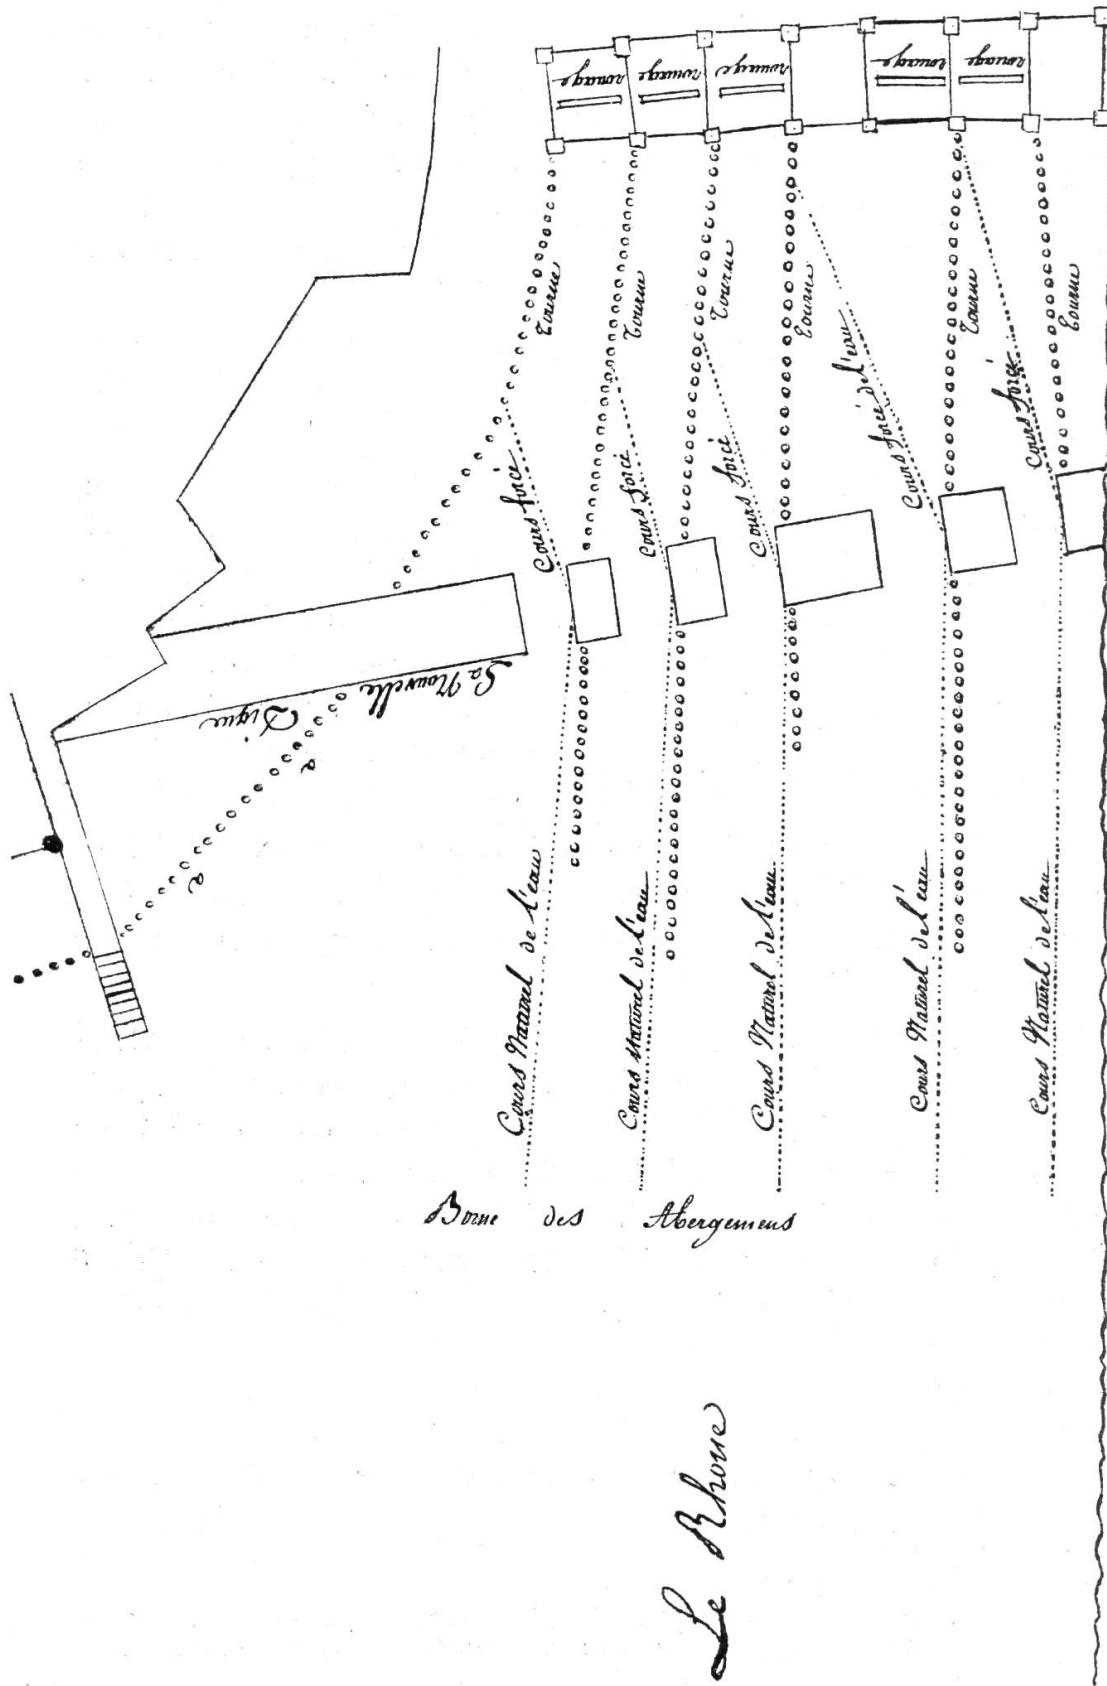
rouage
rouage
rouage
rouage
rouage
rouage

Tourne
Tourne
Tourne
Tourne
Tourne
Tourne

Cours forcé
Cours forcé
Cours forcé
Cours forcé de l'eau
Cours forcé

La Nouvelle Digue

Cours Naturel de l'eau
Cours Naturel de l'eau
Cours Naturel de l'eau
Cours Naturel de l'eau
Cours Naturel de l'eau

Borne des Abergemens

Le Rhone